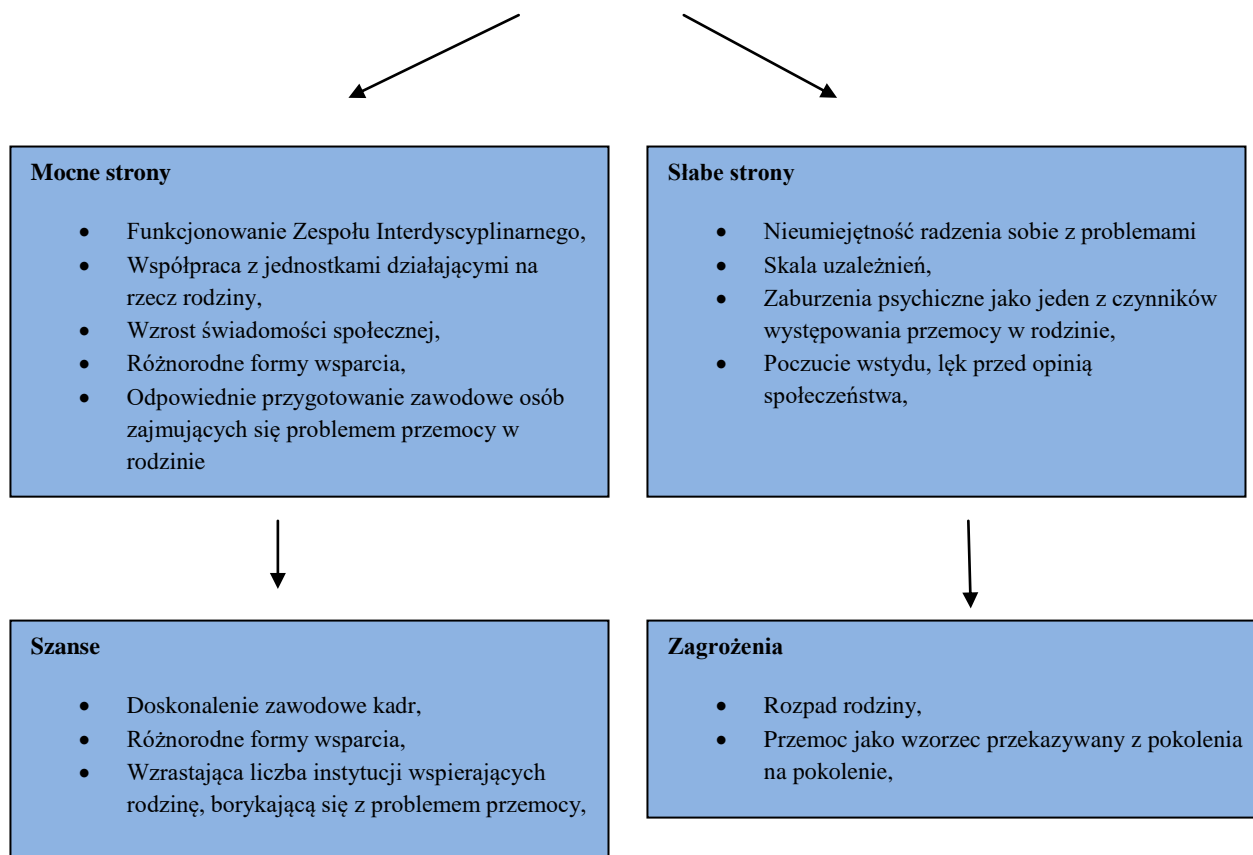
**Mocne strony**

- Funkcjonowanie Zespołu Interdyscyplinarnego,
- Współpraca z jednostkami działającymi na rzecz rodziny,
- Wzrost świadomości społecznej,
- Różnorodne formy wsparcia,
- Odpowiednie przygotowanie zawodowe osób zajmujących się problemem przemocy w rodzinie

**Słabe strony**

- Nieumiejętność radzenia sobie z problemami
- Skala uzależnień,
- Zaburzenia psychiczne jako jeden z czynników występowania przemocy w rodzinie,
- Poczucie wstydu, lęk przed opinią społeczeństwa,

**Szanse**

- Doskonalenie zawodowe kadr,
- Różnorodne formy wsparcia,
- Wzrastająca liczba instytucji wspierających rodzinę, borykającą się z problemem przemocy,

**Zagrożenia**

- Rozpad rodziny,
- Przemoc jako wzorzec przekazywany z pokolenia na pokolenie,